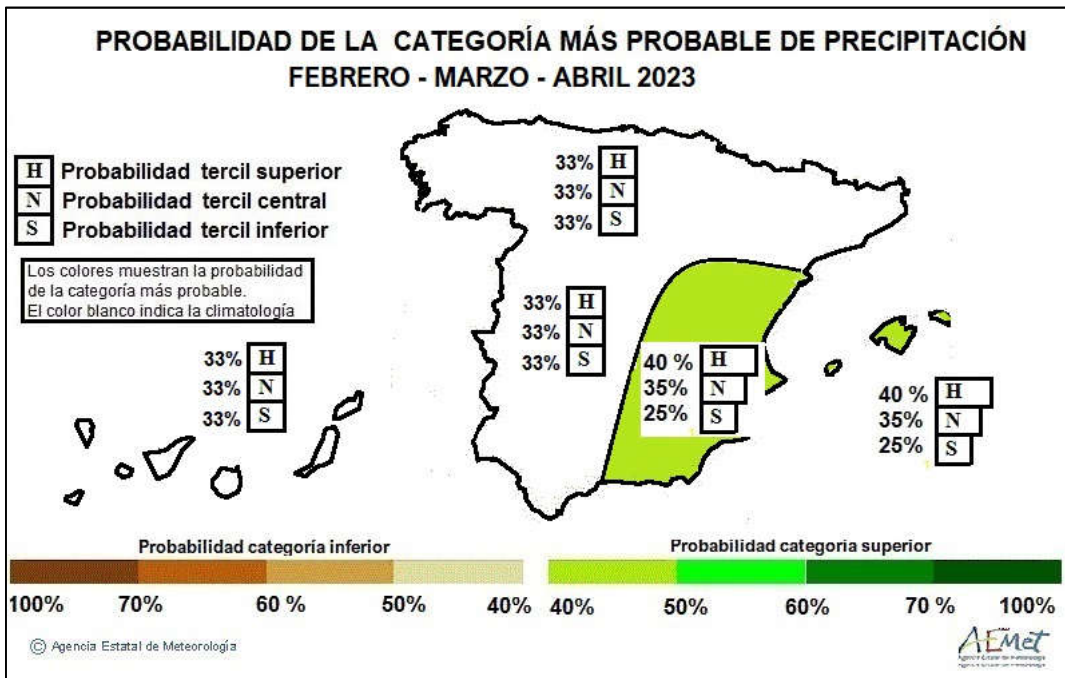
PROBABILIDAD DE LA CATEGORÍA MÁS PROBABLE DE PRECIPITACIÓN
FEBRERO - MARZO - ABRIL 2023

H Probabilidad tercil superior
N Probabilidad tercil central
S Probabilidad tercil inferior

Los colores muestran la probabilidad de la categoría más probable.
El color blanco indica la climatología

33% H
33% N
33% S

33% H
33% N
33% S

33% H
33% N
33% S

40 % H
35% N
25% S

40 % H
35% N
25% S

Probabilidad categoría inferior
Probabilidad categoria superior

100% 70% 60 % 50% 40% 40% 50% 60% 70 % 100%

© Agencia Estatal de Meteorología

AEMet